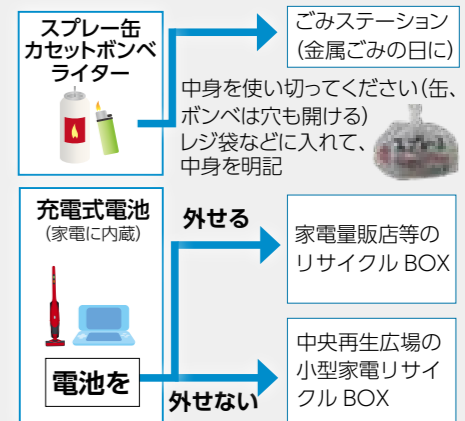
スプレー缶
カセットボンベ
ライター

ごみステーション
(金属ごみの日に)

中身を使い切ってください(缶、ボンベは穴も開ける)
レジ袋などに入れて、中身を明記

充電式電池
(家電に内蔵)

電池を

外せる

家電量販店等の
リサイクル BOX

外せない

中央再生広場の
小型家電リサイクル BOX